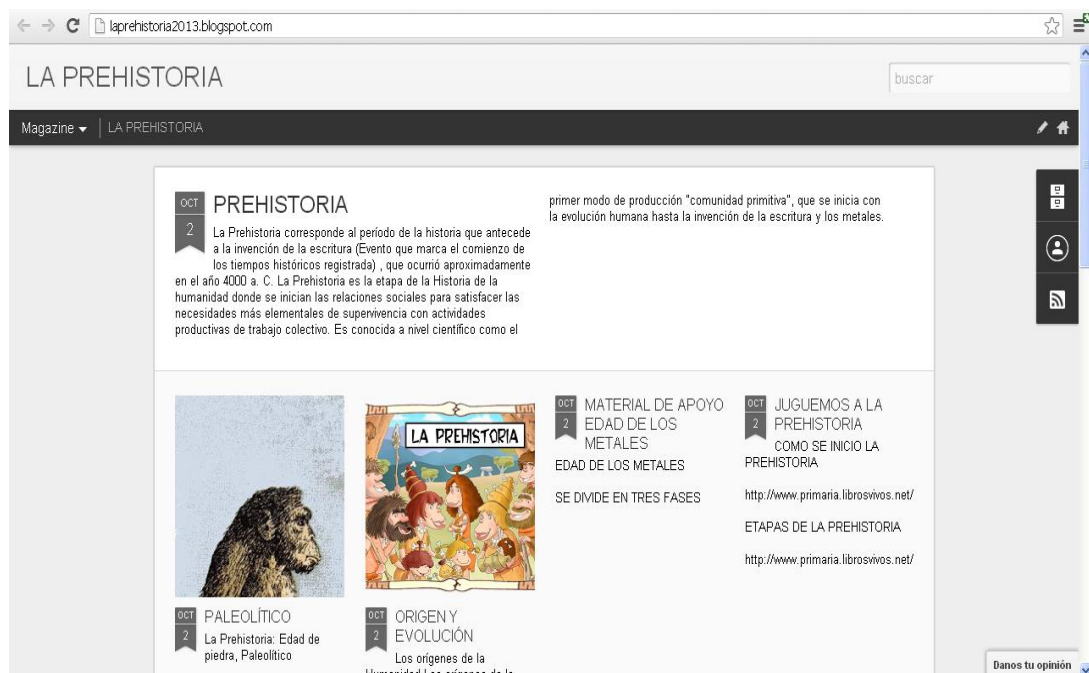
laprehistoria2013.blogspot.com

LA PREHISTORIA

buscar

Magazine | LA PREHISTORIA

OCT 2

PREHISTORIA

La Prehistoria corresponde al período de la historia que antecede a la invención de la escritura (Evento que marca el comienzo de los tiempos históricos registrada) , que ocurrió aproximadamente en el año 4000 a. C. La Prehistoria es la etapa de la Historia de la humanidad donde se inician las relaciones sociales para satisfacer las necesidades más elementales de supervivencia con actividades productivas de trabajo colectivo. Es conocida a nivel científico como el primer modo de producción "comunidad primitiva", que se inicia con la evolución humana hasta la invención de la escritura y los metales.

LA PREHISTORIA

OCT 2

MATERIAL DE APOYO EDAD DE LOS METALES

EDAD DE LOS METALES

SE DIVIDE EN TRES FASES

OCT 2

JUGUEMOS A LA PREHISTORIA

COMO SE INICIO LA PREHISTORIA

http://www.primaria.librosvivos.net/

ETAPAS DE LA PREHISTORIA

http://www.primaria.librosvivos.net/

OCT 2

PALEOLÍTICO

La Prehistoria: Edad de piedra, Paleolítico

OCT 2

ORIGEN Y EVOLUCIÓN

Los orígenes de la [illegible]

Danos tu opinión